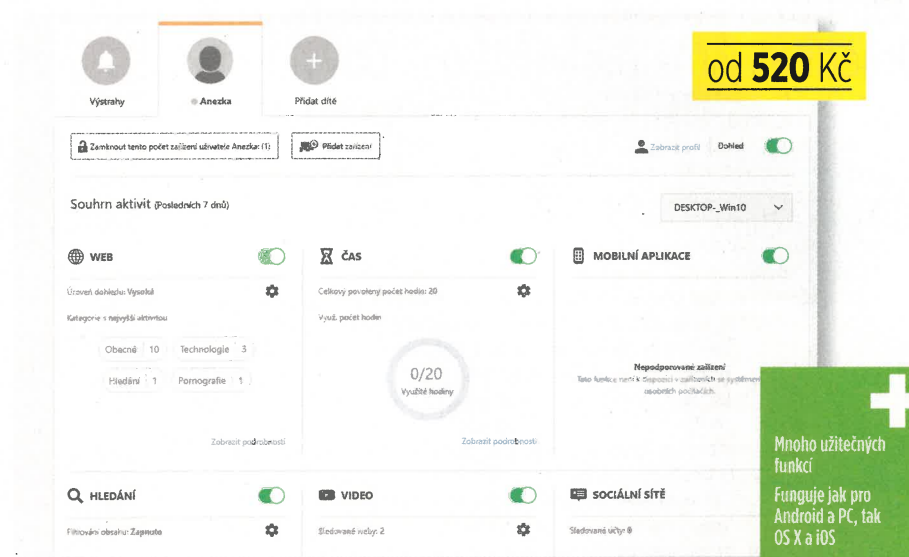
Výstrahy

Anezka

Přidat dítě

od 520 Kč

Zamknout tento počet zařízení uživatele Anezka: (1)

Přidat zařízení

Zobrazit profil

Dohled

Souhrn aktivit (Posledních 7 dnů)

DESKTOP-_Win10

WEB

Úroveň dohledu: Vysoká

Kategorie s nejvyšší aktivitou

| Obecné | 10 | Technologie | 3 |
|---|---|---|---|
| Hledání | 1 | Pornografie | 1 |

Zobrazit podrobnosti

ČAS

Celkový povolený počet hodin: 20

Využ. počet hodin

0/20
Využité hodiny

Zobrazit podrobnosti

MOBILNÍ APLIKACE

Nepodporované zařízení
Tato funkce není k dispozici v zařízeních se systémem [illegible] osobních počítačích.

Mnoho užitečných funkcí

Funguje jak pro Android a PC, tak OS X a iOS

HLEDÁNÍ

Filtrování obsahu: Zapnuto

VIDEO

Sledované weby: 2

SOCIÁLNÍ SÍTĚ

Sledované účty: 0